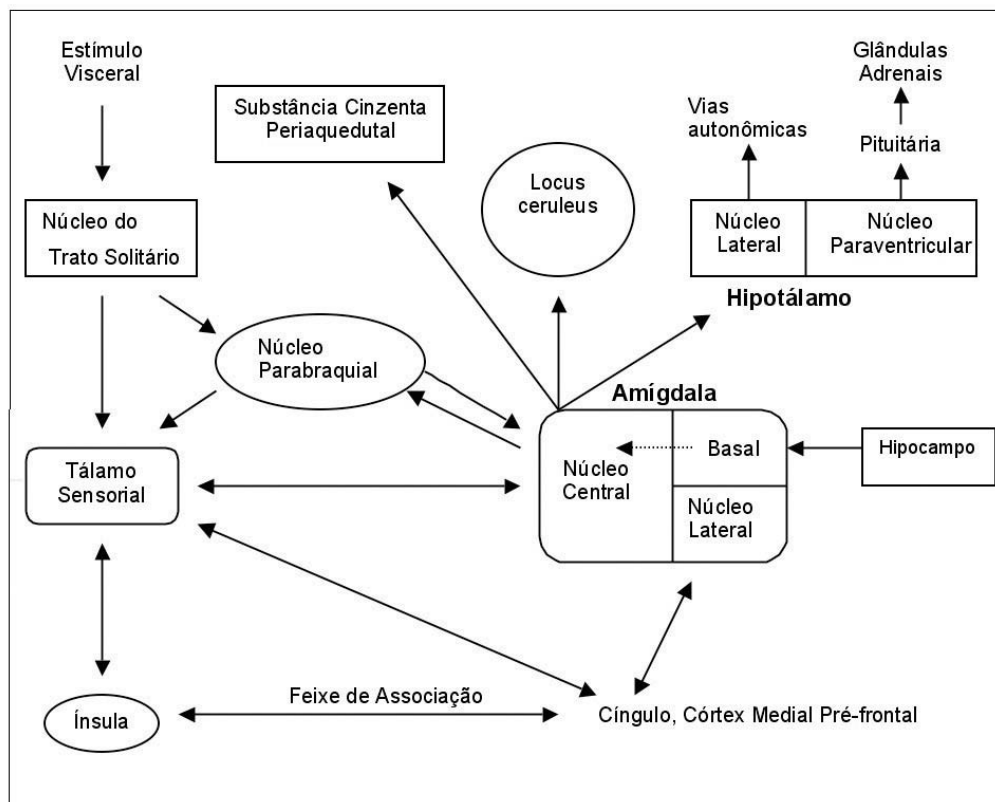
Estímulo Visceral

Substância Cinzenta Periaquedutal

Glândulas Adrenais

Vias autonômicas

Pituitária

Locus ceruleus

Núcleo do Trato Solitário

Núcleo Lateral

Núcleo Paraventricular

Hipotálamo

Núcleo Parabraquial

Amígdala

Basal

Hipocampo

Núcleo Central

Tálamo Sensorial

Núcleo Lateral

Feixe de Associação

Ínsula

Cíngulo, Córtex Medial Pré-frontal